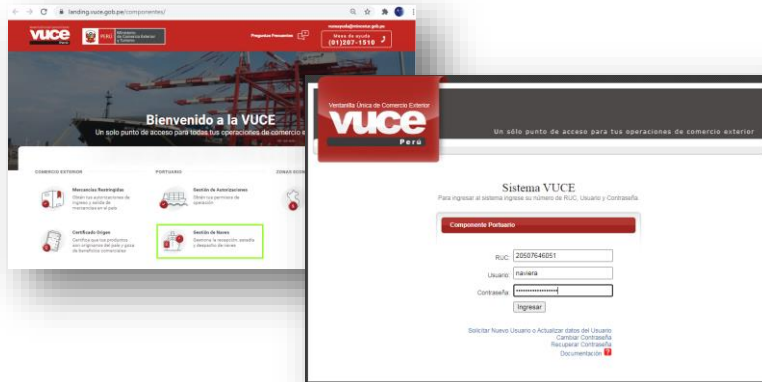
landing.vuce.gob.pe/componentes/

VUCE Perú

PERÚ Ministerio de Comercio Exterior y Turismo

Preguntas Frecuentes

consulta@mincetur.gob.pe
Mesa de ayuda (01)207-1510

Bienvenido a la VUCE
Un solo punto de acceso para todas tus operaciones de comercio e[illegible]

COMERCIO EXTERIOR

Mercancías Restringidas
Obtén tus autorizaciones de ingreso y salida de mercancías en el país

Certificado Origen
Certifica que tus productos son originarios del país y goza de beneficios comerciales

PORTUARIO

Gestión de Autorizaciones
Obtén tus permisos de operación

Gestión de Naves
Gestiona la recepción, zarpe y despacho de naves

ZONAS ECON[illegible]

Ventanilla Única de Comercio Exterior
VUCE
Perú

Un sólo punto de acceso para tus operaciones de comercio exterior

Sistema VUCE
Para ingresar al sistema ingrese su número de RUC, Usuario y Contraseña

Componente Portuario

RUC: 20507646051
Usuario: naviera
Contraseña: ••••••••••••••••

Ingresar

Solicitar Nuevo Usuario o Actualizar datos del Usuario
Cambiar Contraseña
Recuperar Contraseña
Documentación ?